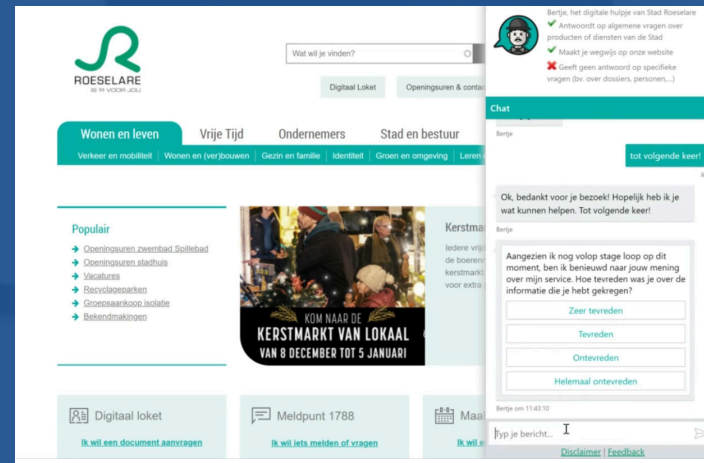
ROESELARE
IS ER VOOR JOU

Wat wil je vinden?

Digitaal Loket
Openingsuren & conta

Wonen en leven
Vrije Tijd
Ondernemers
Stad en bestuur

Verkeer en mobiliteit | Wonen en (ver)bouwen | Gezin en familie | Identiteit | Groen en omgeving | Leren

Populair
Openingsuren zwembad Sollebad
Openingsuren stadhuis
Vacatures
Recyclageparken
Groepsaankoop isolatie
Bekendmakingen

KOM NAAR DE
KERSTMARKT VAN LOKAAL
VAN 8 DECEMBER TOT 5 JANUARI

Kerstmar
Iedere vrij
de boeren
kerstmarkt
voor extra

Digitaal loket
Ik wil een document aanvragen

Meldpunt 1788
Ik wil iets melden of vragen

Maa
Ik wi

Bertje, het digitale hulpje van Stad Roeselare
Antwoordt op algemene vragen over producten of diensten van de Stad
Maakt je wegwijs op onze website
Geeft geen antwoord op specifieke vragen (bv. over dossiers, personen,...)

Chat

Bertje

tot volgende keer!

Ok, bedankt voor je bezoek! Hopelijk heb ik je wat kunnen helpen. Tot volgende keer!

Bertje

Aangezien ik nog volop stage loop op dit moment, ben ik benieuwd naar jouw mening over mijn service. Hoe tevreden was je over de informatie die je hebt gekregen?

Zeer tevreden
Tevreden
Ontevreden
Helemaal ontevreden

Bertje om 11:43:10

Typ je bericht...

Disclaimer | Feedback